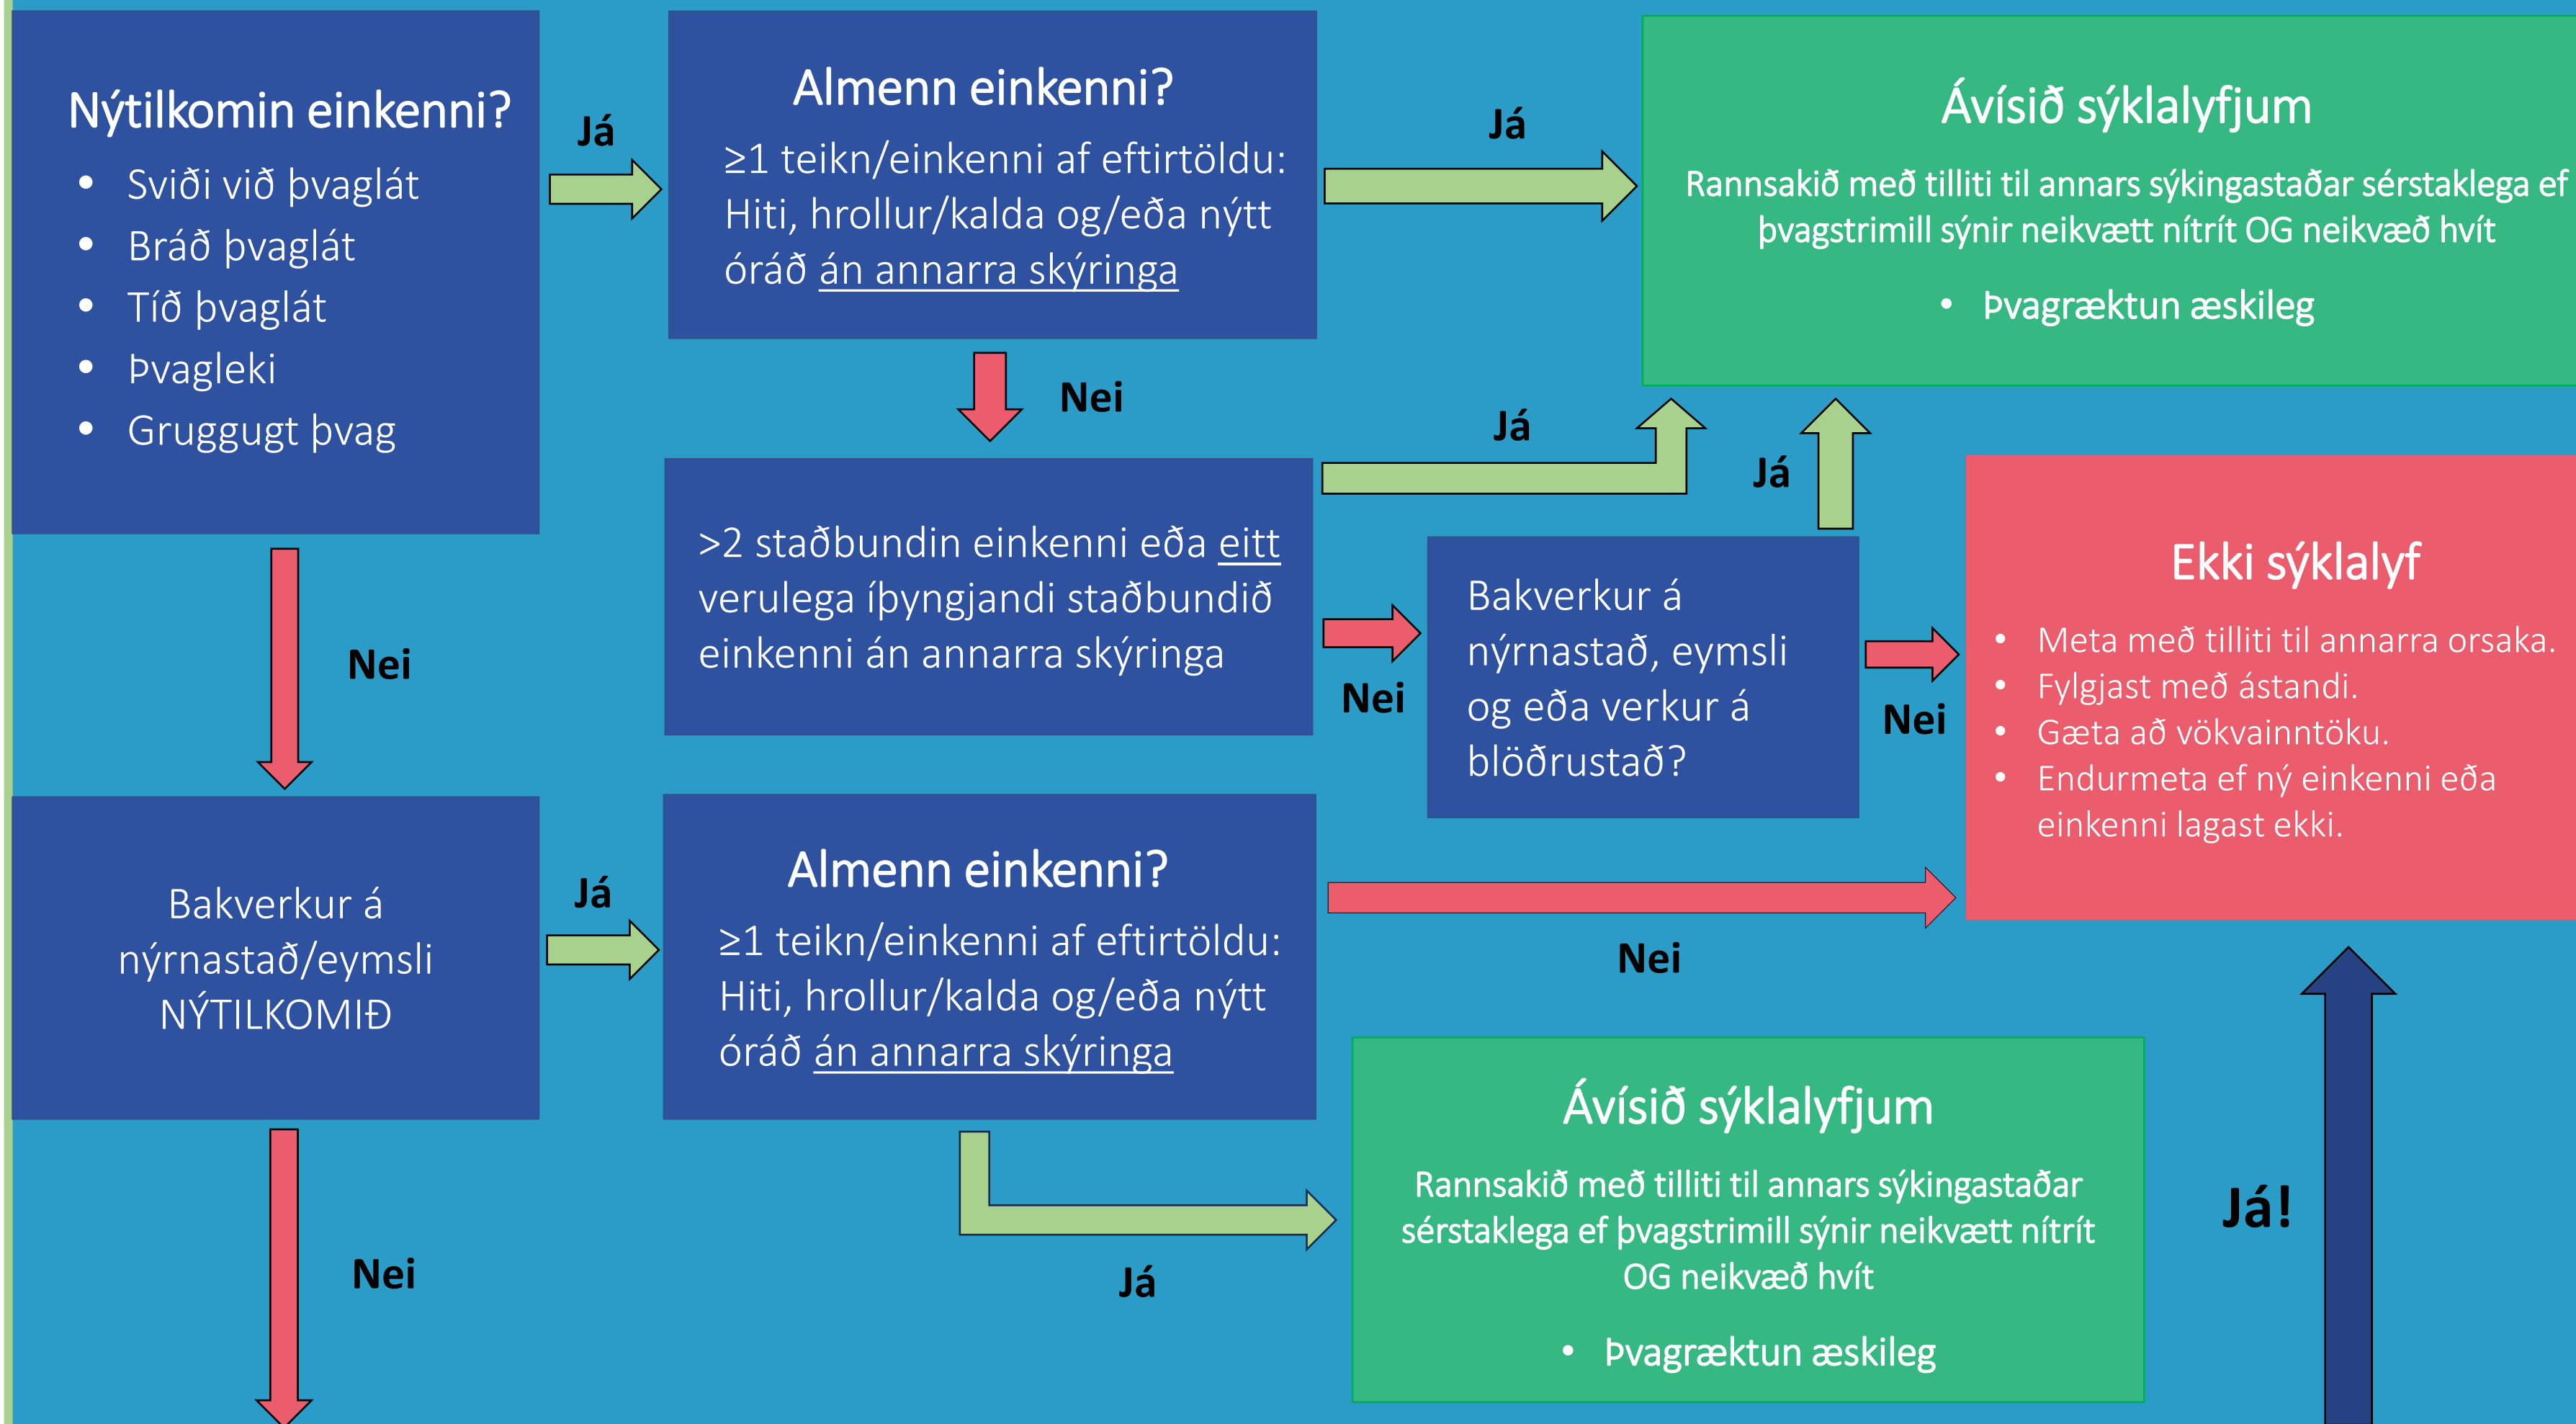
Nýtilkomin einkenni?
- Sviði við þvaglát
- Bráð þvaglát
- Tíð þvaglát
- Þvagleki
- Gruggugt þvag

Já

Almenn einkenni?
≥1 teikn/einkenni af eftirtöldu: Hiti, hrollur/kalda og/eða nýtt óráð án annarra skýringa

Já

Ávísið sýklalyfjum
Rannsakið með tilliti til annars sýkingastaðar sérstaklega ef þvagstrimill sýnir neikvætt nítrít OG neikvæð hvít
- Þvagræktun æskileg

Nei

Já

Já

>2 staðbundin einkenni eða eitt verulega íþyngjandi staðbundið einkenni án annarra skýringa

Nei

Bakverkur á nýrnastað, eymsli og eða verkur á blöðrustað?

Nei

Ekki sýklalyf
- Meta með tilliti til annarra orsaka.
- Fylgjast með ástandi.
- Gæta að vökvainntöku.
- Endurmeta ef ný einkenni eða einkenni lagast ekki.

Nei

Bakverkur á nýrnastað/eymsli NÝTILKOMIÐ

Já

Almenn einkenni?
≥1 teikn/einkenni af eftirtöldu: Hiti, hrollur/kalda og/eða nýtt óráð án annarra skýringa

Nei

Ávísið sýklalyfjum
Rannsakið með tilliti til annars sýkingastaðar sérstaklega ef þvagstrimill sýnir neikvætt nítrít OG neikvæð hvít
- Þvagræktun æskileg

Já!

Nei

Já